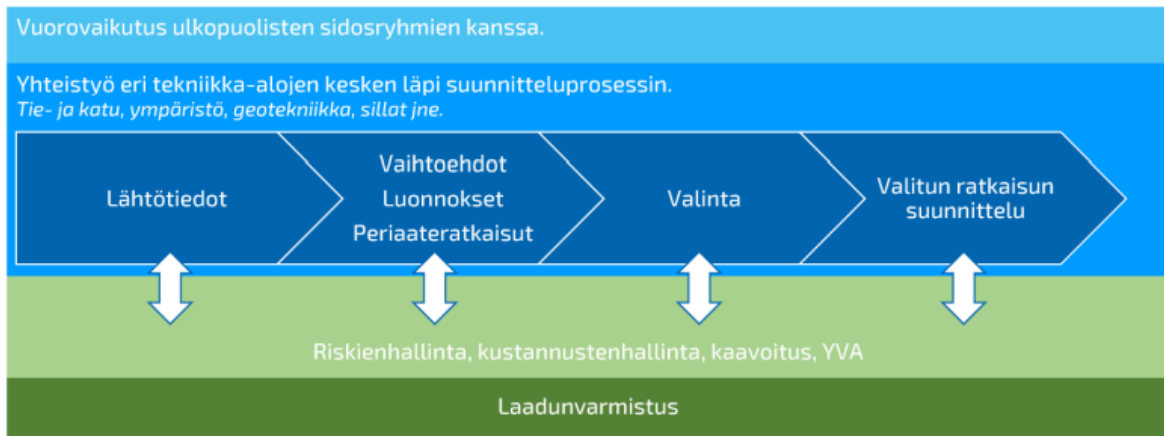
Vuorovaikutus ulkopuolisten sidosryhmien kanssa.

Yhteistyö eri tekniikka-alojen kesken läpi suunnitteluprosessin.
*Tie- ja katu, ympäristö, geotekniikka, sillat jne.*

Lähtötiedot

Vaihtoehdot
Luonnokset
Periaateratkaisut

Valinta

Valitun ratkaisun suunnittelu

Riskienhallinta, kustannustenhallinta, kaavoitus, YVA

Laadunvarmistus